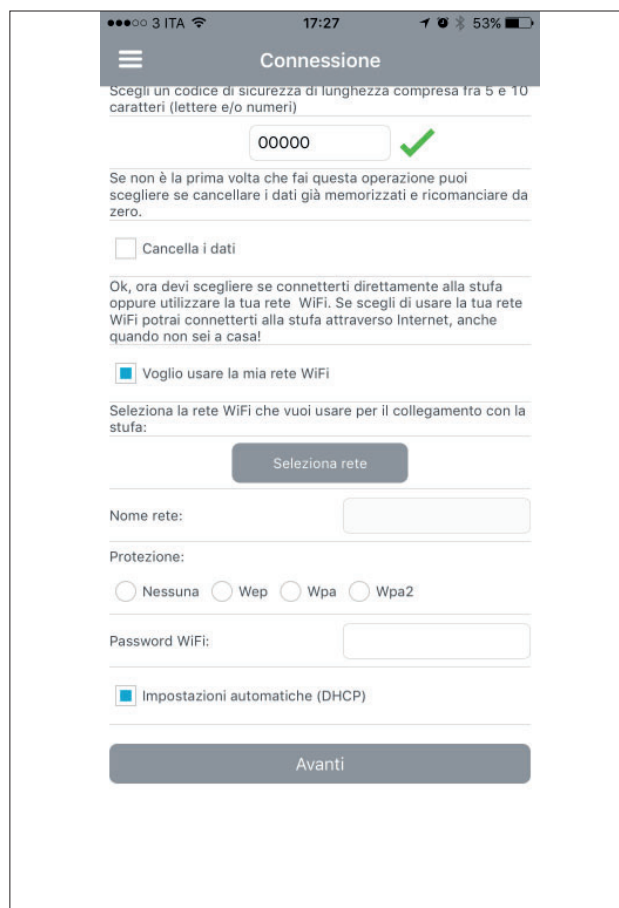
●●●○○ 3 ITA 17:27 53%

Connessione

Scegli un codice di sicurezza di lunghezza compresa fra 5 e 10 caratteri (lettere e/o numeri)

00000

Se non è la prima volta che fai questa operazione puoi scegliere se cancellare i dati già memorizzati e ricomanciare da zero.

Cancella i dati

Ok, ora devi scegliere se connetterti direttamente alla stufa oppure utilizzare la tua rete WiFi. Se scegli di usare la tua rete WiFi potrai connetterti alla stufa attraverso Internet, anche quando non sei a casa!

Voglio usare la mia rete WiFi

Seleziona la rete WiFi che vuoi usare per il collegamento con la stufa:

Seleziona rete

Nome rete:

Protezione:

Nessuna Wep Wpa Wpa2

Password WiFi:

Impostazioni automatiche (DHCP)

Avanti